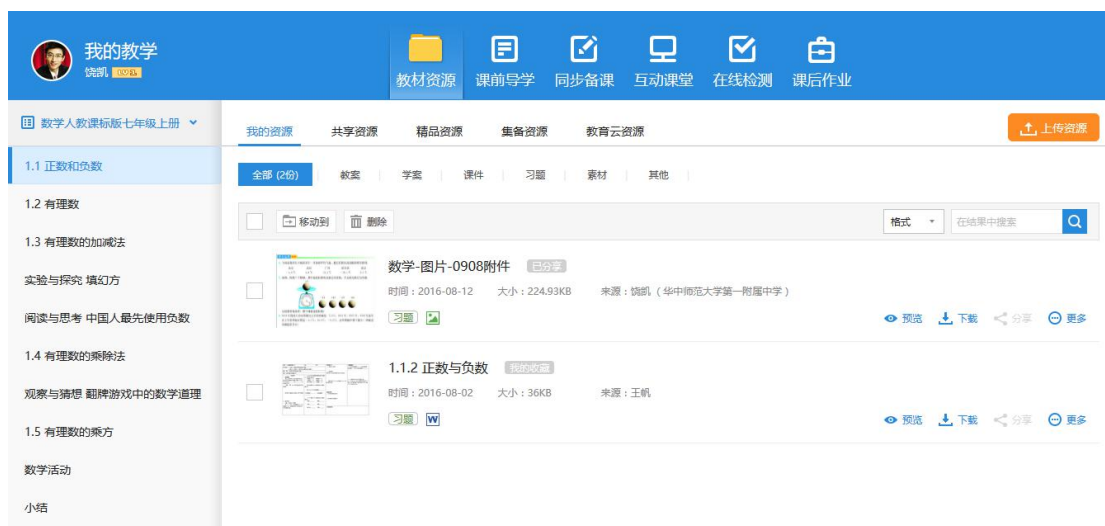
我的教学
饶凯 OSR

教材资源 课前导学 同步备课 互动课堂 在线检测 课后作业

数学人教课标版七年级上册

1.1 正数和负数
1.2 有理数
1.3 有理数的加减法
实验与探究 填幻方
阅读与思考 中国人最先使用负数
1.4 有理数的乘除法
观察与猜想 翻牌游戏中的数学道理
1.5 有理数的乘方
数学活动
小结

我的资源 共享资源 精品资源 集备资源 教育云资源

上传资源

全部 (2份) 教案 学案 课件 习题 素材 其他

移动到 删除

格式 在结果中搜索

数学-图片-0908附件 已分享
时间：2016-08-12 大小：224.93KB 来源：饶凯（华中师范大学第一附属中学）
习题
预览 下载 分享 更多

1.1.2 正数与负数 我的收藏
时间：2016-08-02 大小：36KB 来源：王帆
习题 W
预览 下载 分享 更多